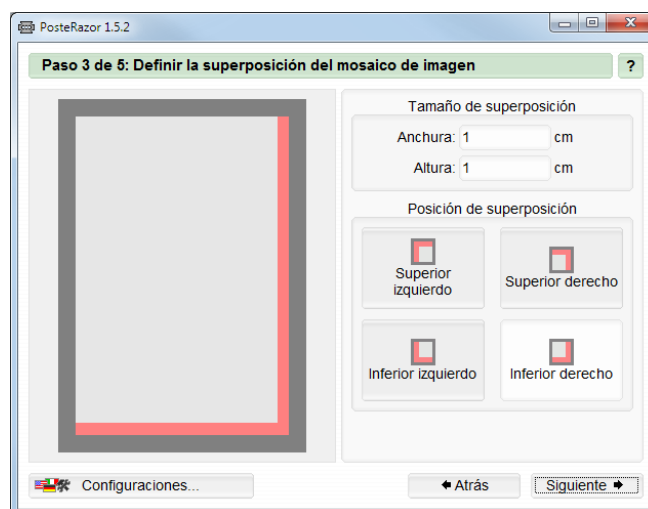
PosteRazor 1.5.2

Paso 3 de 5: Definir la superposición del mosaico de imagen

?

Tamaño de superposición

Anchura: 1 cm

Altura: 1 cm

Posición de superposición

Superior izquierdo

Superior derecho

Inferior izquierdo

Inferior derecho

Configuraciones...

Atrás

Siguiente